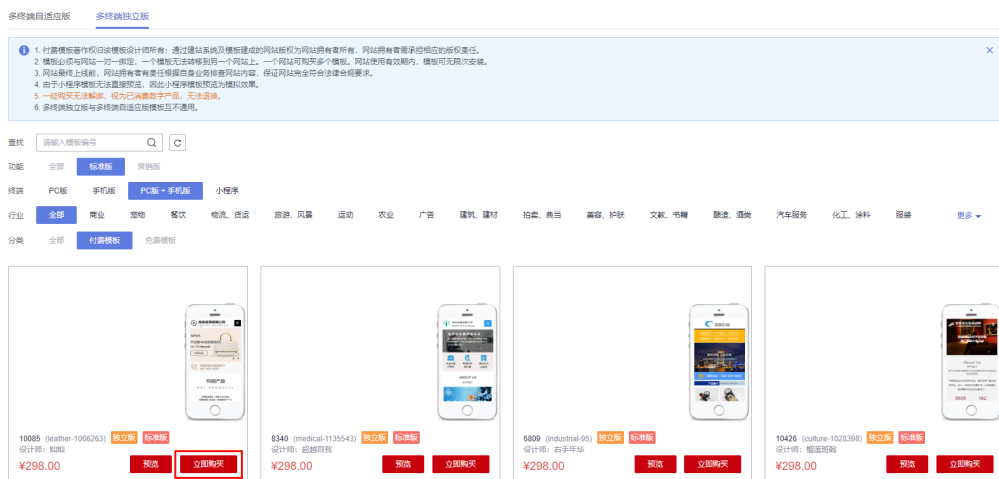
多终端自适应版　多终端独立版

1. 付费模板著作权归该模板设计师所有；通过建站系统及模板建成的网站版权为网站拥有者所有，网站拥有者需承担相应的版权责任。
2. 模板必须与网站一对一绑定，一个模板无法转移到另一个网站上。一个网站可购买多个模板。网站使用有效期内，模板可无限次安装。
3. 网站最终上线前，网站拥有者有责任根据自身业务修改网站内容，保证网站完全符合法律合规要求。
4. 由于小程序模板无法直接预览，因此小程序模板预览为模拟效果。
5. 一经购买无法解绑，视为已消费数字产品，无法退换。
6. 多终端独立版与多终端自适应版模板互不通用。

×

查找　请输入模板编号

功能　全部　标准版　营销版

终端　PC版　手机版　PC版 + 手机版　小程序

行业　全部　商业　宠物　餐饮　物流、货运　旅游、风景　运动　农业　广告　建筑、建材　拍卖、典当　美容、护肤　文教、书籍　酿造、酒类　汽车服务　化工、涂料　服装　更多

分类　全部　付费模板　免费模板

10085 (leather-1066263) 独立版 标准版
设计师：知翼
¥298.00　预览　立即购买

8340 (medical-1135543) 独立版 标准版
设计师：超越自我
¥298.00　预览　立即购买

6809 (industrial-95) 独立版 标准版
设计师：右手牵绊
¥298.00　预览　立即购买

10426 (culture-1028398) 独立版 标准版
设计师：榴莲班戟
¥298.00　预览　立即购买